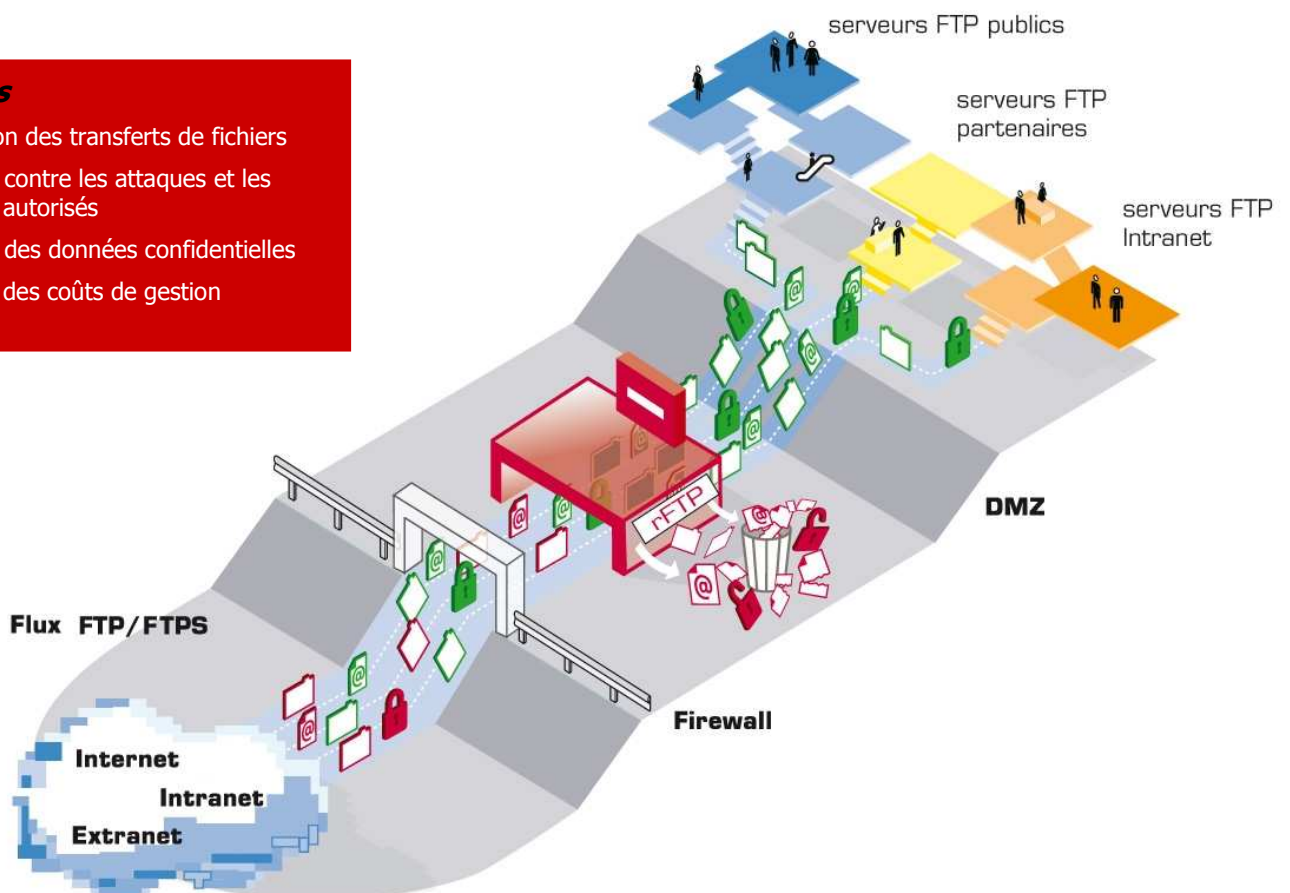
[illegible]s
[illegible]on des transferts de fichiers
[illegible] contre les attaques et les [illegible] autorisés
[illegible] des données confidentielles
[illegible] des coûts de gestion

serveurs FTP publics

serveurs FTP partenaires

serveurs FTP Intranet

rFTP

DMZ

Flux FTP/FTPS

Firewall

Internet
Intranet
Extranet